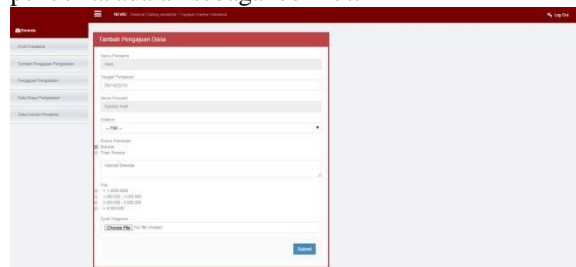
perbedaan sebagai berikut

NEWS Selamat Datang pendaftar · Yayasan Kanker Indonesia

Log Out

Beranda

Profil Pendaftar

Tambah Pengajuan Pengobatan

Pengajuan Pengobatan

Data Biaya Pengobatan

Data Kondisi Pendaftar

Tambah Pengajuan Dana

Nama Pendaftar

Sofa

Tanggal Pengajuan

2013/02/13

Nama Penyakit

Tumor hati

Stadium

-- Pilih --

Status Pekerjaan

Bekerja

Tidak Bekerja

Alamat Bekerja

Gaji

< 1.000.000

1.000.000 - 2.000.000

2.000.000 - 3.000.000

> 3.000.000

Surat Diagnosa

Choose File No file chosen

Submit